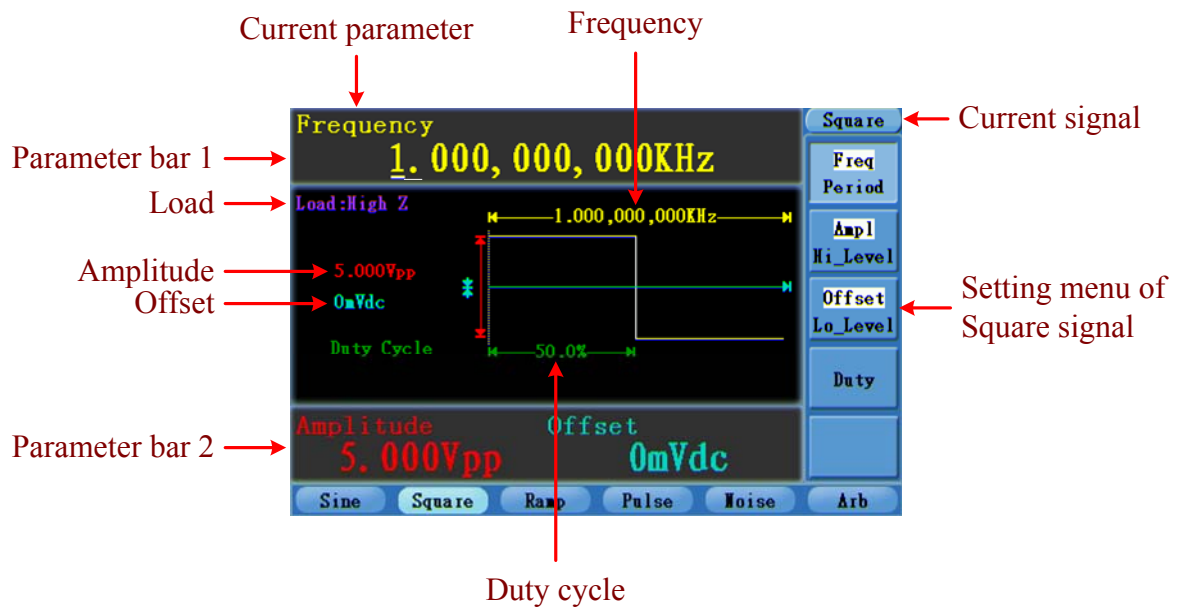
Current parameter

Frequency

Square

Current signal

Frequency

1.000,000,000KHz

Parameter bar 1

Freq
Period

Load

Load:High Z

1.000,000,000KHz

Ampl
Hi_Level

Amplitude

5.000Vpp

Offset

0mVdc

Offset
Lo_Level

Setting menu of Square signal

Duty Cycle

50.0%

Duty

Parameter bar 2

Amplitude
5.000Vpp

Offset
0mVdc

Sine | Square | Ramp | Pulse | Noise | Arb

Duty cycle